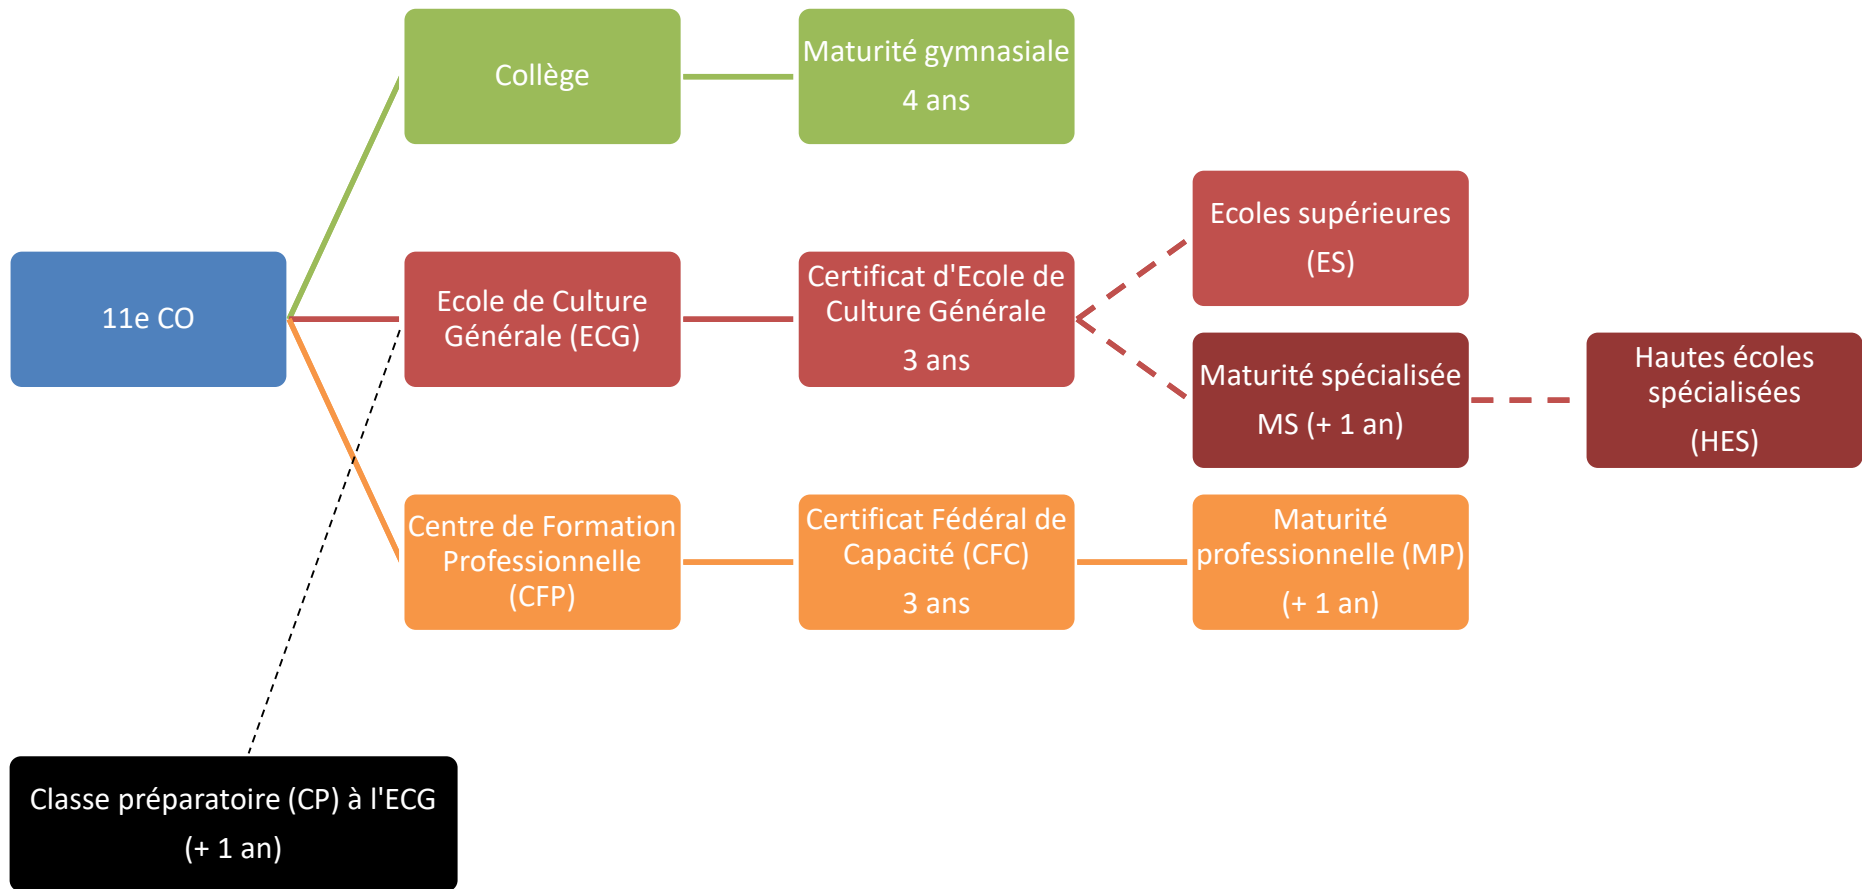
11e CO

Collège

Maturité gymnasiale
4 ans

Ecole de Culture Générale (ECG)

Certificat d'Ecole de Culture Générale
3 ans

Ecoles supérieures
(ES)

Maturité spécialisée
MS (+ 1 an)

Hautes écoles spécialisées
(HES)

Centre de Formation Professionnelle (CFP)

Certificat Fédéral de Capacité (CFC)
3 ans

Maturité professionnelle (MP)
(+ 1 an)

Classe préparatoire (CP) à l'ECG
(+ 1 an)